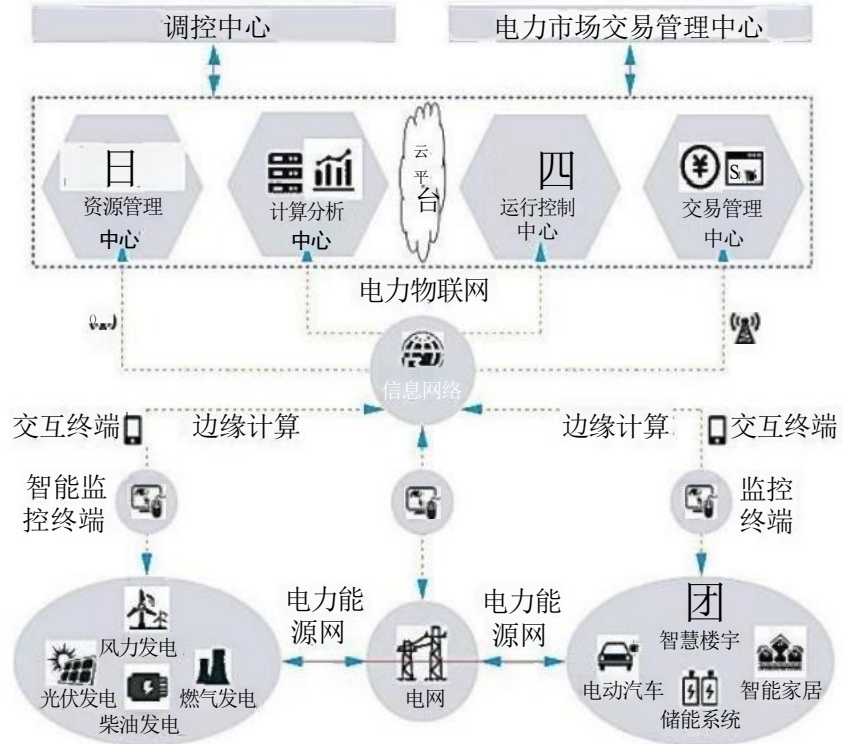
调控中心

电力市场交易管理中心

日
资源管理
中心

计算分析
中心

云
平
台

四
运行控制
中心

交易管理
中心

电力物联网

信息网络

交互终端

边缘计算

边缘计算

交互终端

智能监控终端

监控终端

电力能源网

电力能源网

风力发电

光伏发电

燃气发电

柴油发电

电网

团
智慧楼宇

电动汽车

储能系统

智能家居